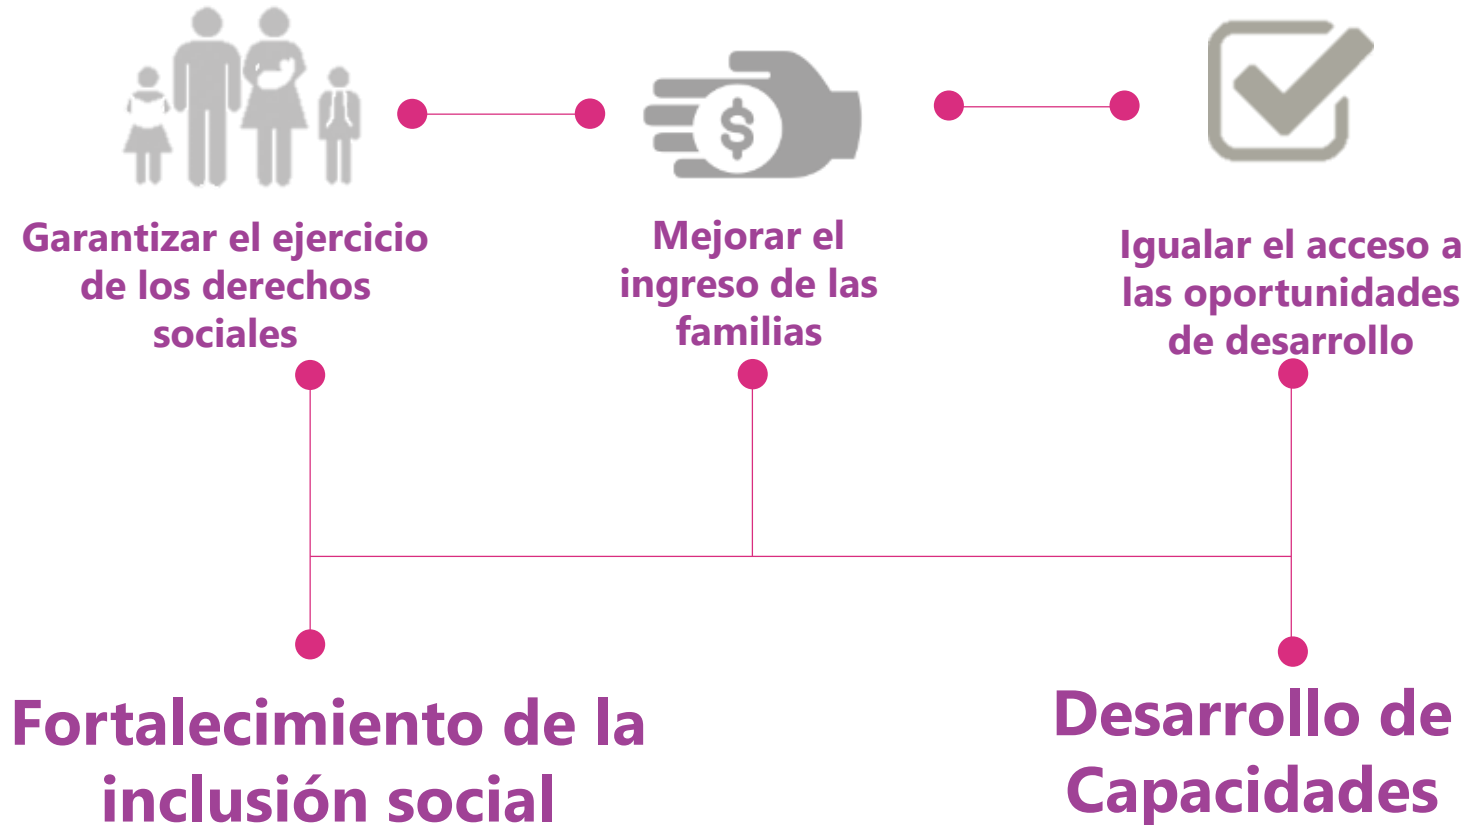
Garantizar el ejercicio de los derechos sociales

Mejorar el ingreso de las familias

Igualar el acceso a las oportunidades de desarrollo

$

Fortalecimiento de la inclusión social

Desarrollo de Capacidades